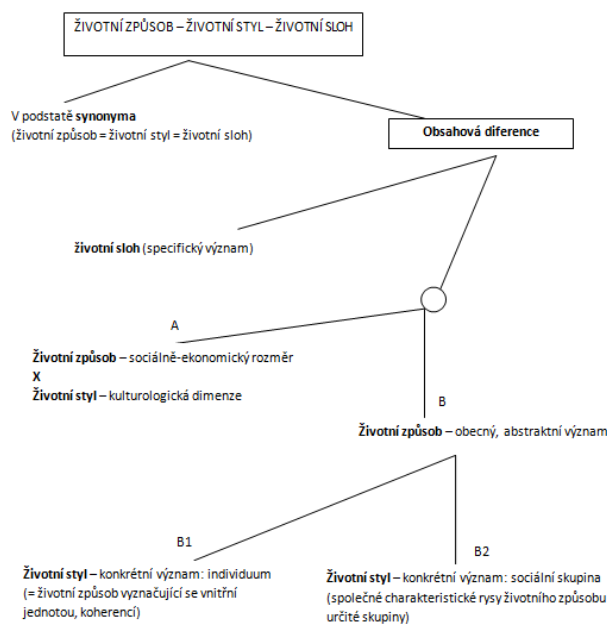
ŽIVOTNÍ ZPŮSOB – ŽIVOTNÍ STYL – ŽIVOTNÍ SLOH

V podstatě **synonyma**
(životní způsob = životní styl = životní sloh)

**Obsahová diference**

**životní sloh** (specifický význam)

A

**Životní způsob** – sociálně-ekonomický rozměr
**X**
**Životní styl** – kulturologická dimenze

B

**Životní způsob** – obecný, abstraktní význam

B1

**Životní styl** – konkrétní význam: individuum
(= životní způsob vyznačující se vnitřní jednotou, koherencí)

B2

**Životní styl** – konkrétní význam: sociální skupina
(společné charakteristické rysy životního způsobu určité skupiny)